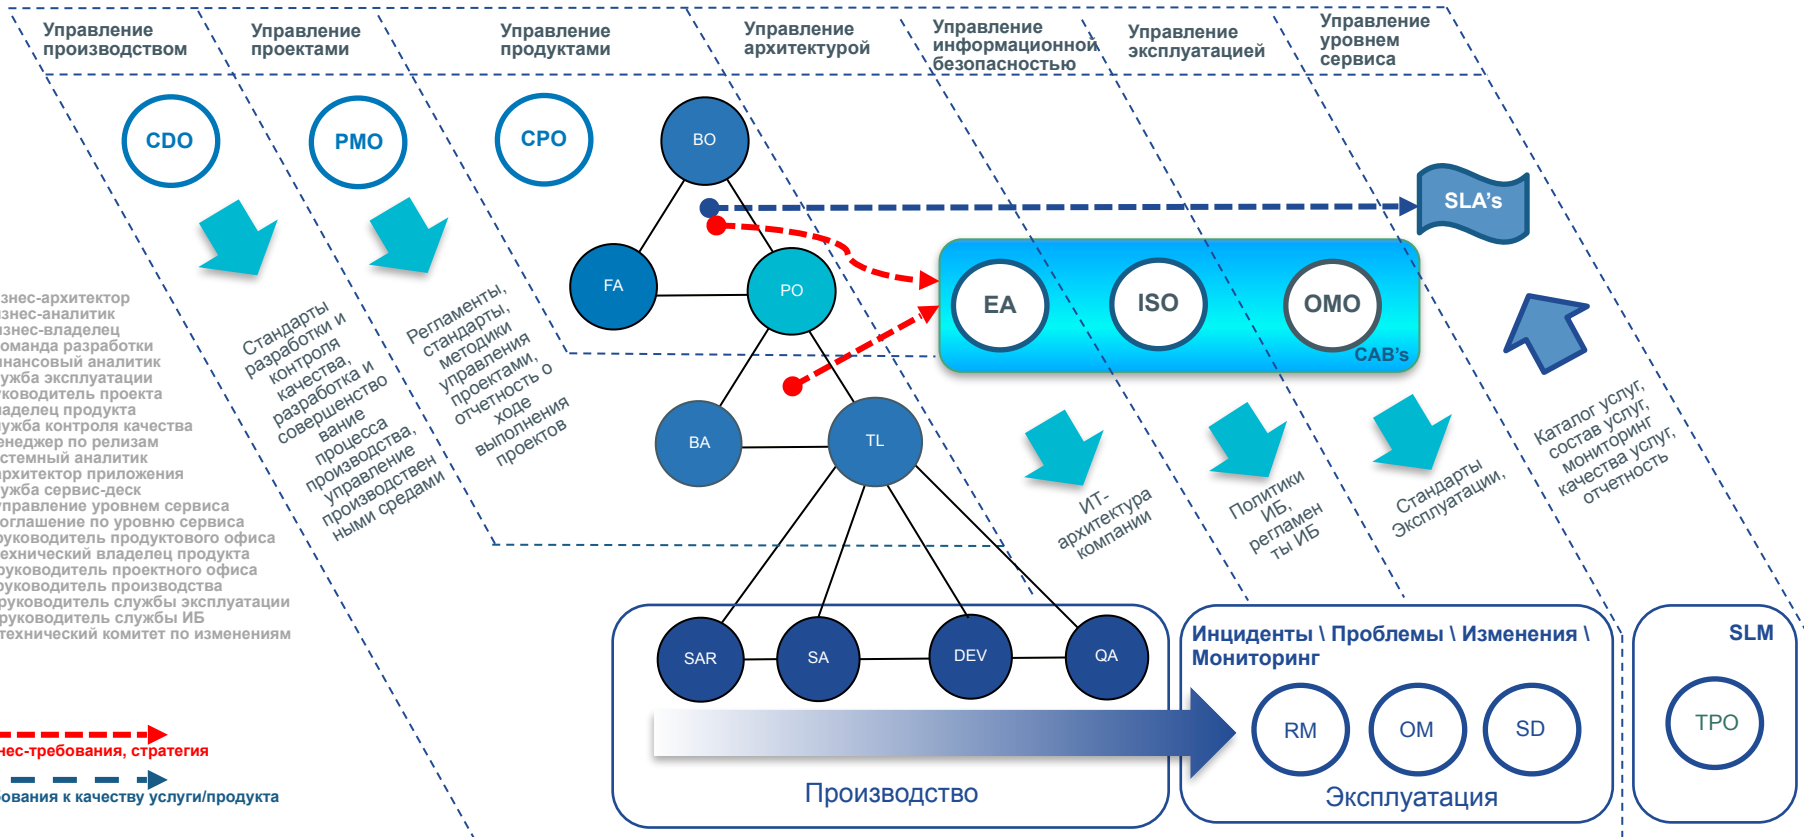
Управление производством

Управление проектами

Управление продуктами

Управление архитектурой

Управление информационной безопасностью

Управление эксплуатацией

Управление уровнем сервиса

CDO

PMO

CPO

BO

FA

PO

BA

TL

SLA's

EA

ISO

OMO

CAB's

знес-архитектор
знес-аналитик
знес-владелец
оманда разработки
инансовый аналитик
ужба эксплуатации
ководитель проекта
ладелец продукта
ужба контроля качества
енеджер по релизам
стемный аналитик
рхитектор приложения
ужба сервис-деск
правление уровнем сервиса
оглашение по уровню сервиса
руководитель продуктового офиса
ехнический владелец продукта
руководитель проектного офиса
руководитель производства
руководитель службы эксплуатации
руководитель службы ИБ
технический комитет по изменениям

Стандарты разработки и контроля качества, разработка и совершенствование процесса производства, управление производственными средами

Регламенты, стандарты, методики управления проектами, отчетность о ходе выполнения проектов

ИТ-архитектура компании

Политики ИБ, регламенты ИБ

Стандарты Эксплуатации,

Каталог услуг, состав услуг, мониторинг качества услуг, отчетность

SAR

SA

DEV

QA

Производство

Инциденты \ Проблемы \ Изменения \ Мониторинг

RM

OM

SD

Эксплуатация

SLM

TPO

нес-требования, стратегия

ования к качеству услуги/продукта